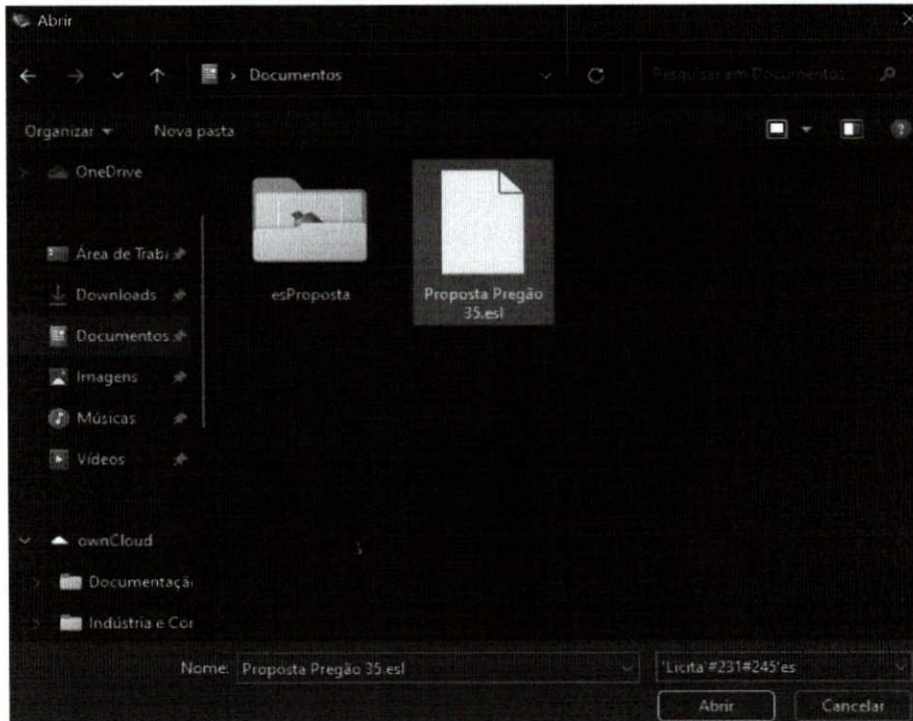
Abrir

Documentos

Pesquisar em Documentos

Organizar ▾ Nova pasta

OneDrive

Área de Traba

Downloads

Documentos

Imagens

Músicas

Vídeos

ownCloud

Documentaçã

Indústria e Cor

esProposta

Proposta Pregão 35.esl

Nome: Proposta Pregão 35.esl

'Licita'#231#245'es

Abrir

Cancelar